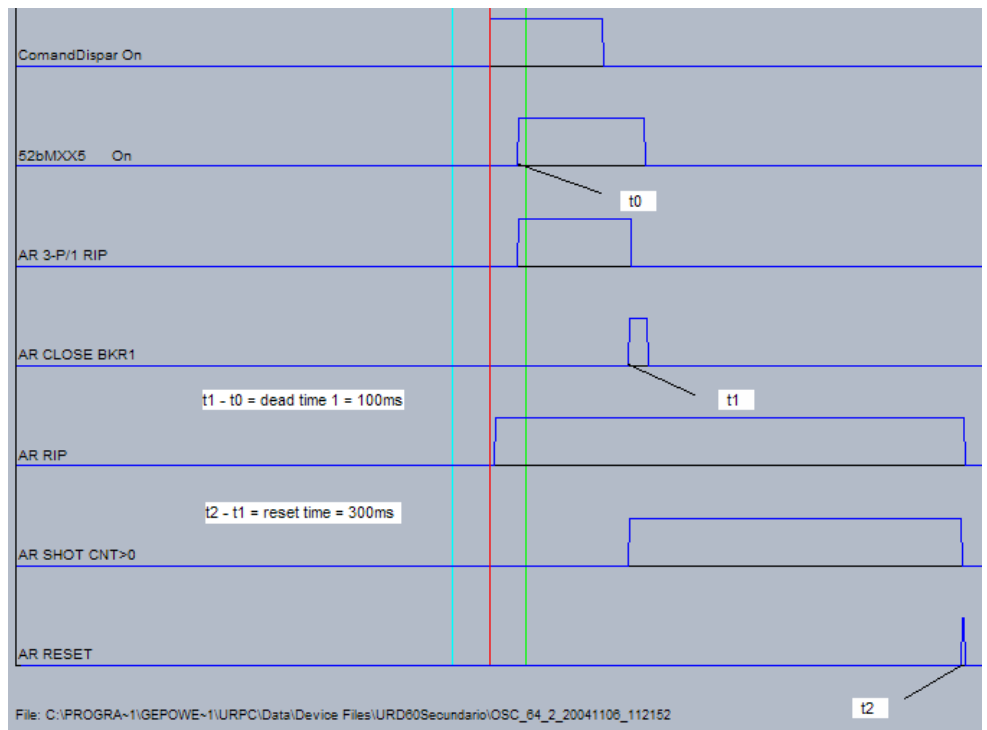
ComandDispar On

52bMXX5 On

t0

AR 3-P/1 RIP

AR CLOSE BKR1

t1 - t0 = dead time 1 = 100ms

t1

AR RIP

t2 - t1 = reset time = 300ms

AR SHOT CNT>0

AR RESET

t2

File: C:\PROGRA~1\GEPOWE~1\URPC\Data\Device Files\URD60Secundario\OSC_64_2_20041106_112152